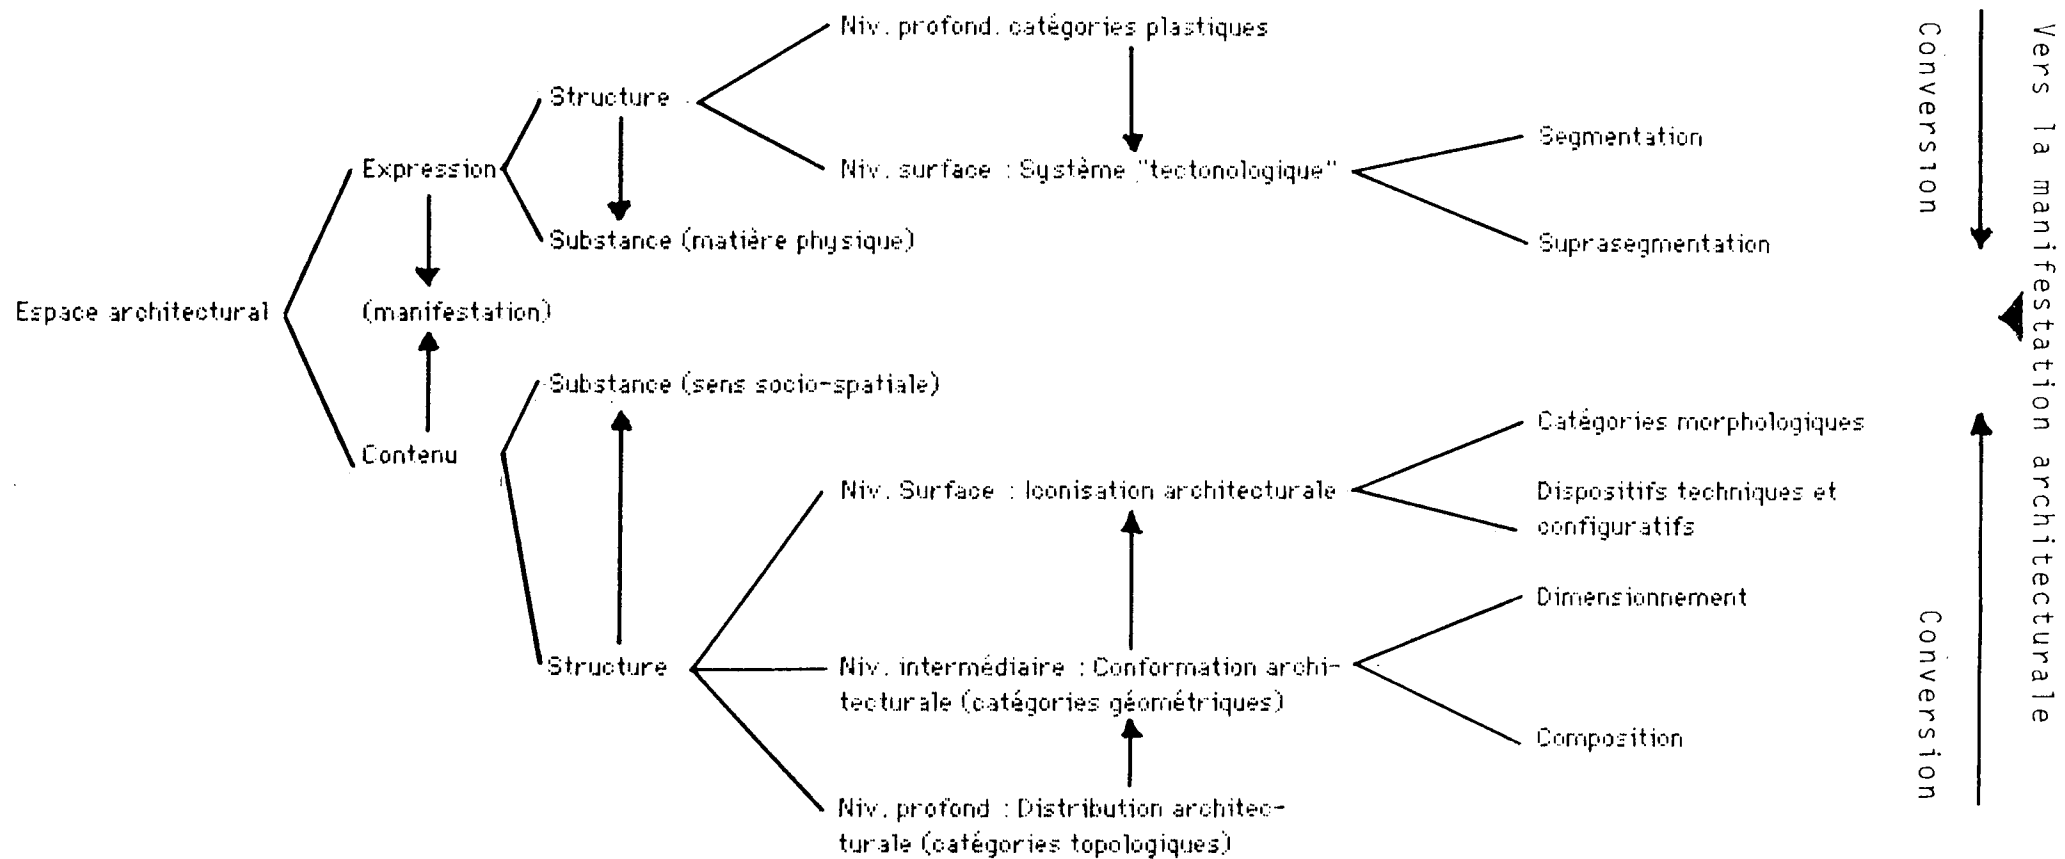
Espace architectural

Expression

(manifestation)

Contenu

Structure

Substance (matière physique)

Niv. profond. catégories plastiques

Niv. surface : Système "tectonologique"

Segmentation

Suprasegmentation

Substance (sens socio-spatiale)

Structure

Niv. Surface : Iconisation architecturale

Niv. intermédiaire : Conformation architecturale (catégories géométriques)

Niv. profond : Distribution architecturale (catégories topologiques)

Catégories morphologiques

Dispositifs techniques et configuratifs

Dimensionnement

Composition

Conversion

Conversion

Vers la manifestation architecturale